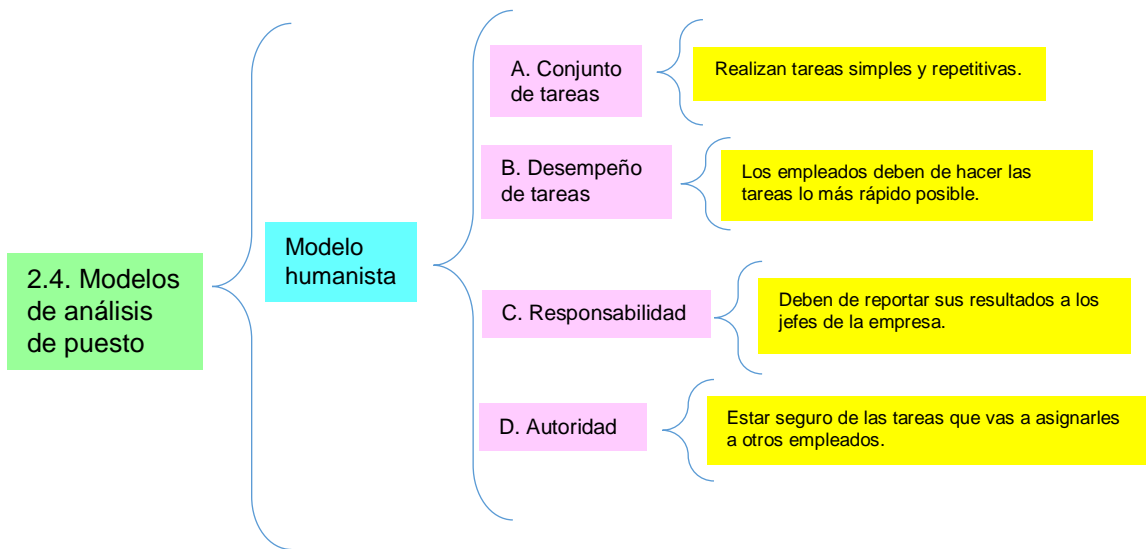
2.4. Modelos de análisis de puesto

Modelo humanista

A. Conjunto de tareas

Realizan tareas simples y repetitivas.

B. Desempeño de tareas

Los empleados deben de hacer las tareas lo más rápido posible.

C. Responsabilidad

Deben de reportar sus resultados a los jefes de la empresa.

D. Autoridad

Estar seguro de las tareas que vas a asignarles a otros empleados.